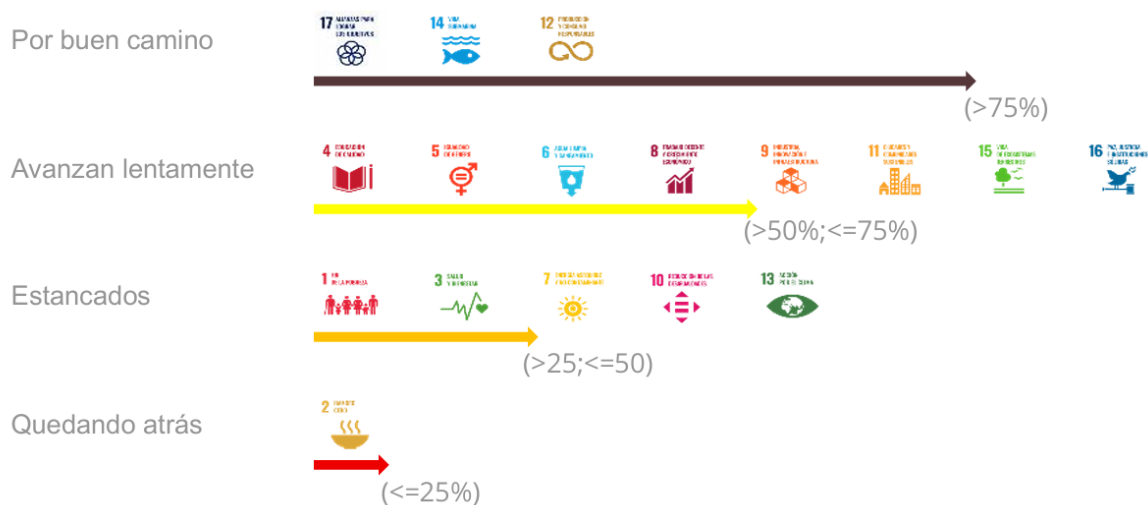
Por buen camino

17 ALIANZAS PARA LOGRAR LOS OBJETIVOS
14 VIDA SUBMARINA
12 PRODUCCIÓN Y CONSUMO RESPONSABLES

(>75%)

Avanzan lentamente

4 EDUCACIÓN DE CALIDAD
5 IGUALDAD DE GÉNERO
6 AGUA LIMPIA Y SANEAMIENTO
8 TRABAJO DECENTE Y CRECIMIENTO ECONÓMICO
9 INDUSTRIA, INNOVACIÓN E INFRAESTRUCTURA
11 CIUDADES Y COMUNIDADES SOSTENIBLES
15 VIDA DE ECOSISTEMAS TERRESTRES
16 PAZ, JUSTICIA E INSTITUCIONES SÓLIDAS

(>50%;<=75%)

Estancados

1 FIN DE LA POBREZA
3 SALUD Y BIENESTAR
7 ENERGÍA ASEQUIBLE Y NO CONTAMINANTE
10 REDUCCIÓN DE LAS DESIGUALDADES
13 ACCIÓN POR EL CLIMA

(>25;<=50)

Quedando atrás

2 HAMBRE CERO

(<=25%)